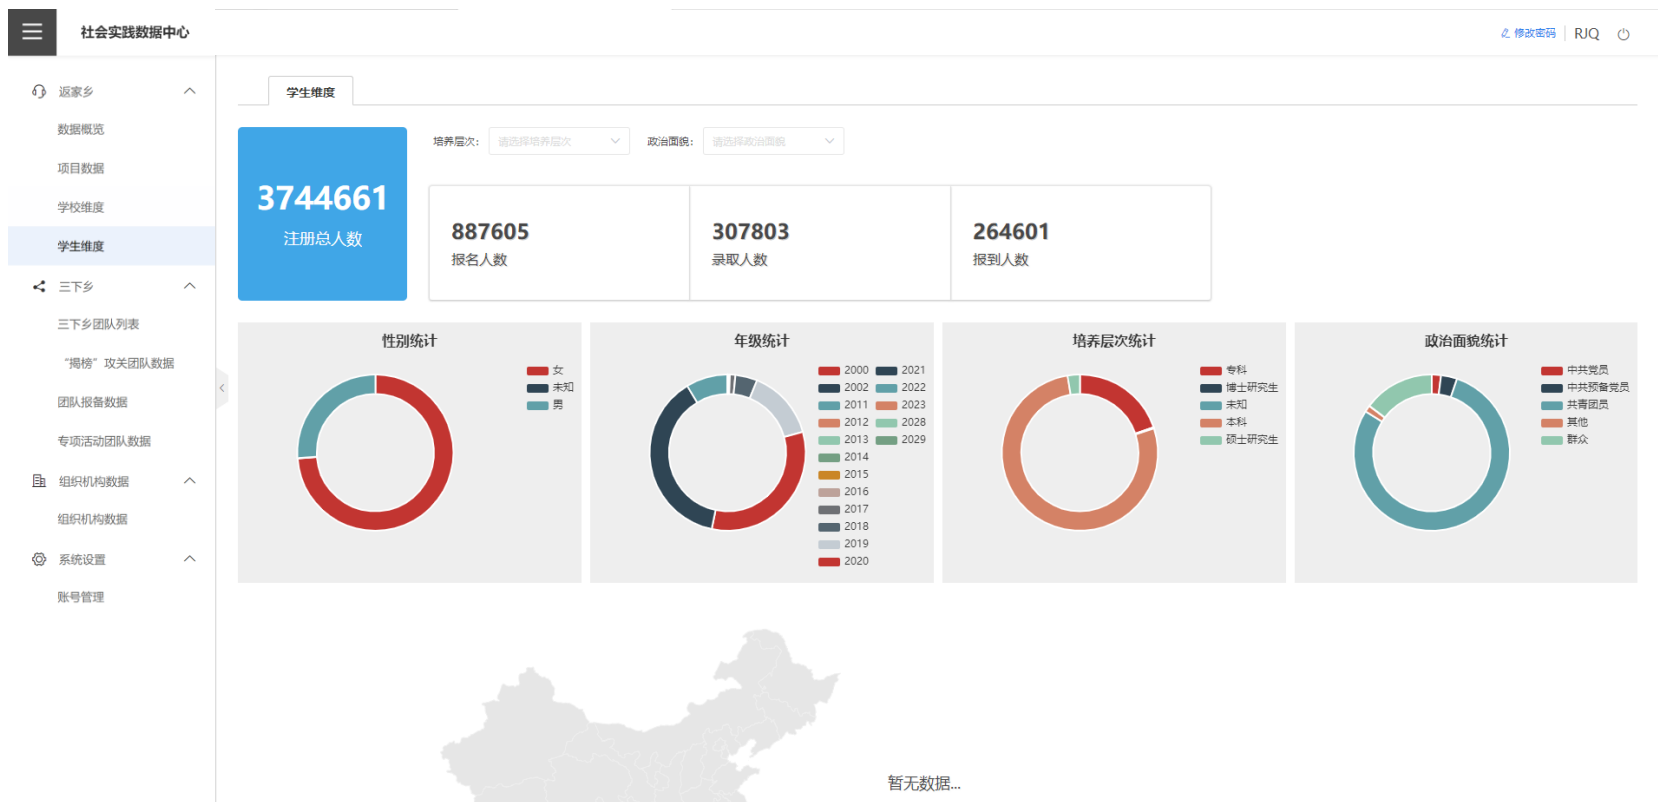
社会实践数据中心

修改密码 | RJQ

返家乡
数据概览
项目数据
学校维度
学生维度
三下乡
三下乡团队列表
“揭榜”攻关团队数据
团队报备数据
专项活动团队数据
组织机构数据
组织机构数据
系统设置
账号管理

学生维度

3744661
注册总人数

培养层次： 请选择培养层次
政治面貌： 请选择政治面貌

887605
报名人数

307803
录取人数

264601
报到人数

性别统计
女
未知
男

年级统计
2000
2021
2002
2022
2011
2023
2012
2028
2013
2029
2014
2015
2016
2017
2018
2019
2020

培养层次统计
专科
博士研究生
未知
本科
硕士研究生

政治面貌统计
中共党员
中共预备党员
共青团员
其他
群众

暂无数据...